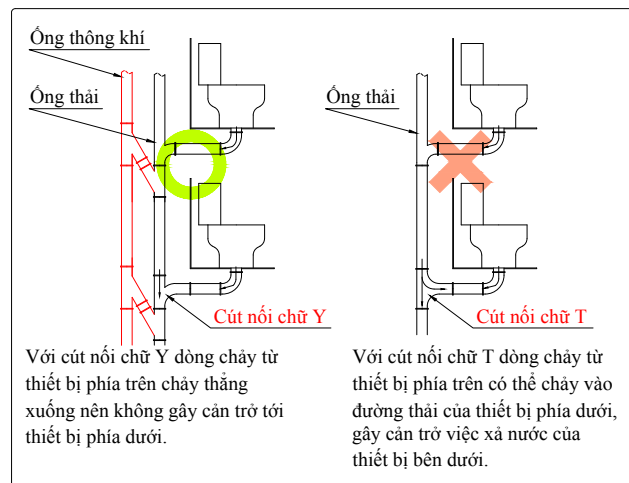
Ống thông khí

Ống thải

Cút nối chữ Y

Với cút nối chữ Y dòng chảy từ thiết bị phía trên chảy thẳng xuống nên không gây cản trở tới thiết bị phía dưới.

Ống thải

Cút nối chữ T

Với cút nối chữ T dòng chảy từ thiết bị phía trên có thể chảy vào đường thải của thiết bị phía dưới, gây cản trở việc xả nước của thiết bị bên dưới.